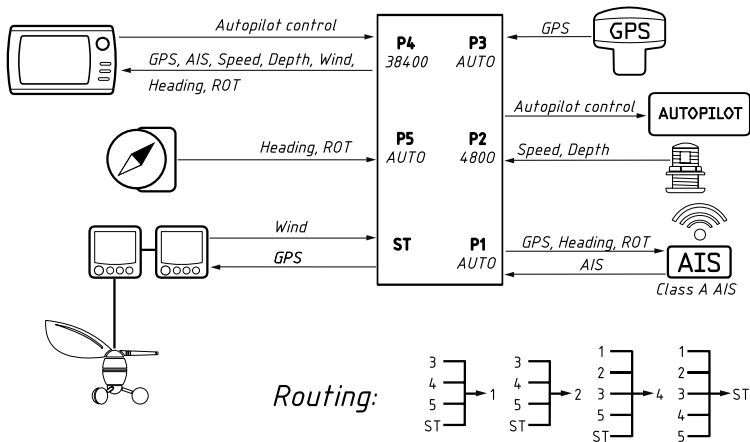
Autopilot control

GPS, AIS, Speed, Depth, Wind, Heading, ROT

P4
38400

P3
AUTO

GPS

GPS

Autopilot control

AUTOPILOT

Heading, ROT

P5
AUTO

P2
4800

Speed, Depth

Wind

GPS

ST

P1
AUTO

GPS, Heading, ROT

AIS

AIS

Class A AIS

Routing:

3
4
5
ST
1

3
4
5
ST
2

1
2
3
5
ST
4

1
2
3
4
5
ST